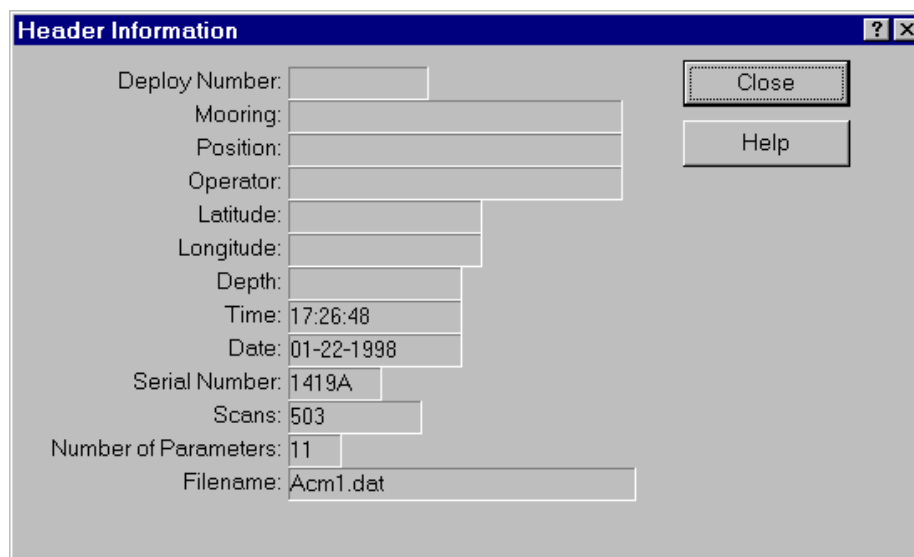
Header Information

? X

Deploy Number:
Mooring:
Position:
Operator:
Latitude:
Longitude:
Depth:
Time: 17:26:48
Date: 01-22-1998
Serial Number: 1419A
Scans: 503
Number of Parameters: 11
Filename: Acm1.dat

Close

Help